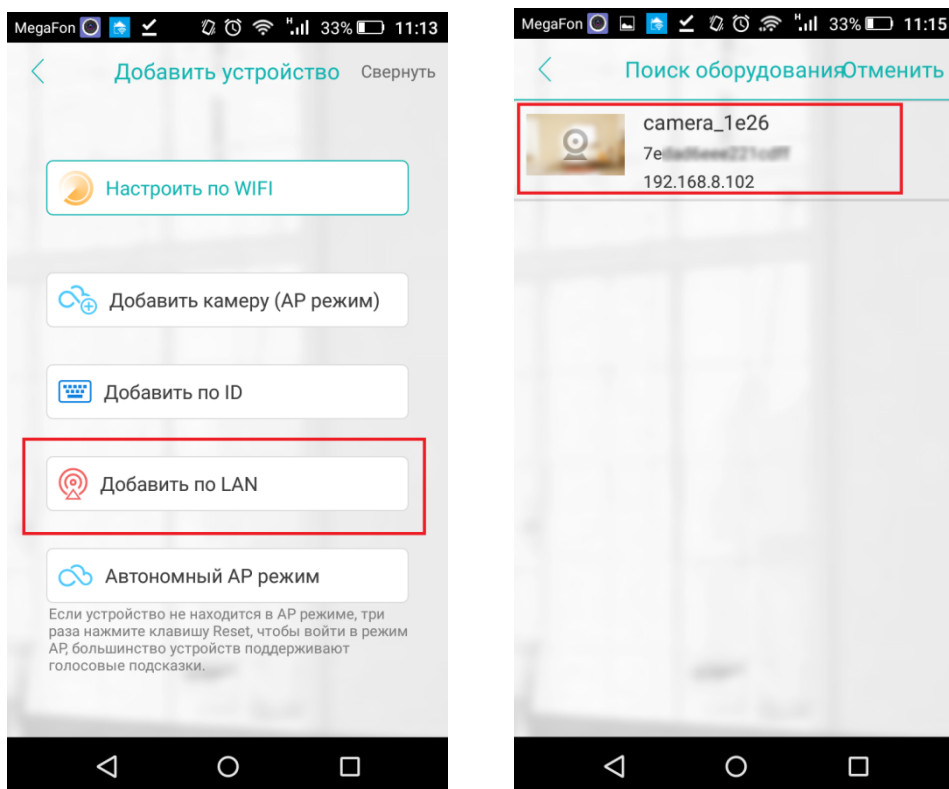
MegaFon 33% 11:13

Добавить устройство Свернуть

Настроить по WIFI

Добавить камеру (AP режим)

Добавить по ID

Добавить по LAN

Автономный AP режим

Если устройство не находится в AP режиме, три раза нажмите клавишу Reset, чтобы войти в режим AP, большинство устройств поддерживают голосовые подсказки.

MegaFon 33% 11:15

Поиск оборудования Отменить

camera_1e26
7e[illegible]
192.168.8.102